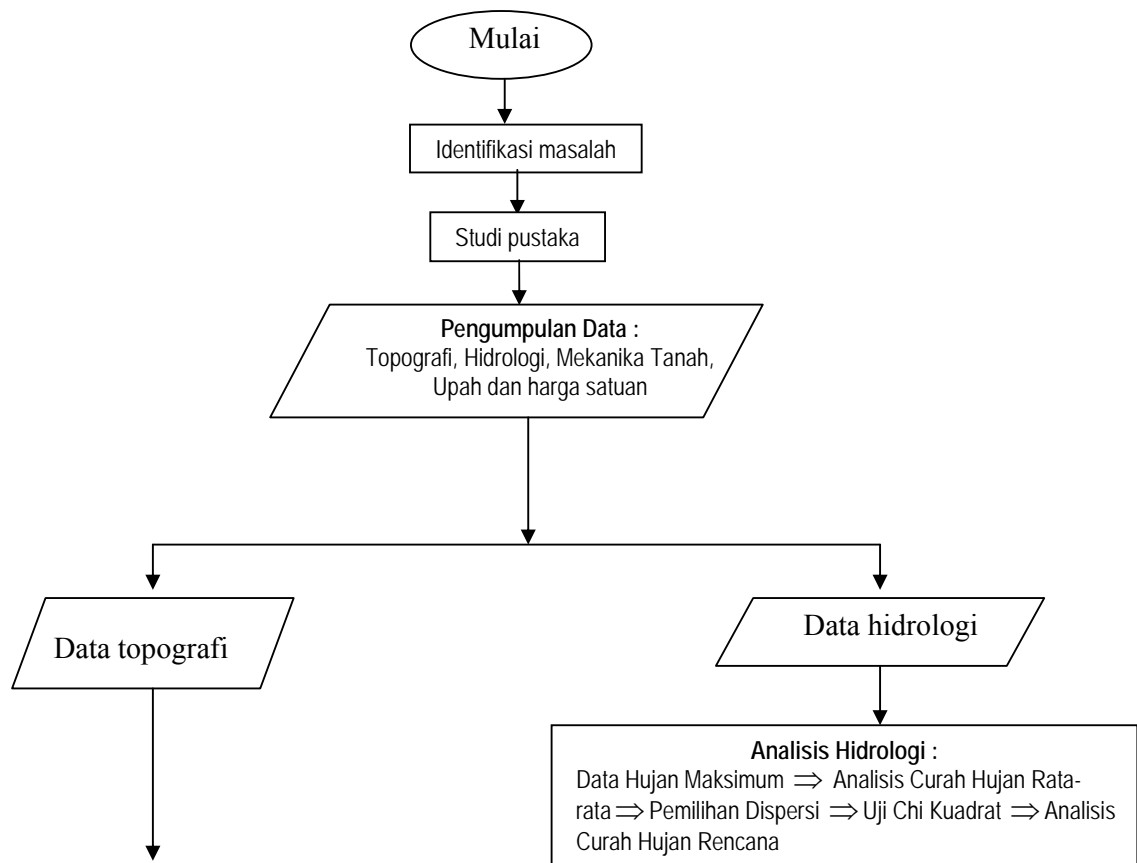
Mulai

Identifikasi masalah

Studi pustaka

**Pengumpulan Data :**
Topografi, Hidrologi, Mekanika Tanah, Upah dan harga satuan

Data topografi

Data hidrologi

**Analisis Hidrologi :**
Data Hujan Maksimum $\Rightarrow$ Analisis Curah Hujan Rata-rata $\Rightarrow$ Pemilihan Dispersi $\Rightarrow$ Uji Chi Kuadrat $\Rightarrow$ Analisis Curah Hujan Rencana